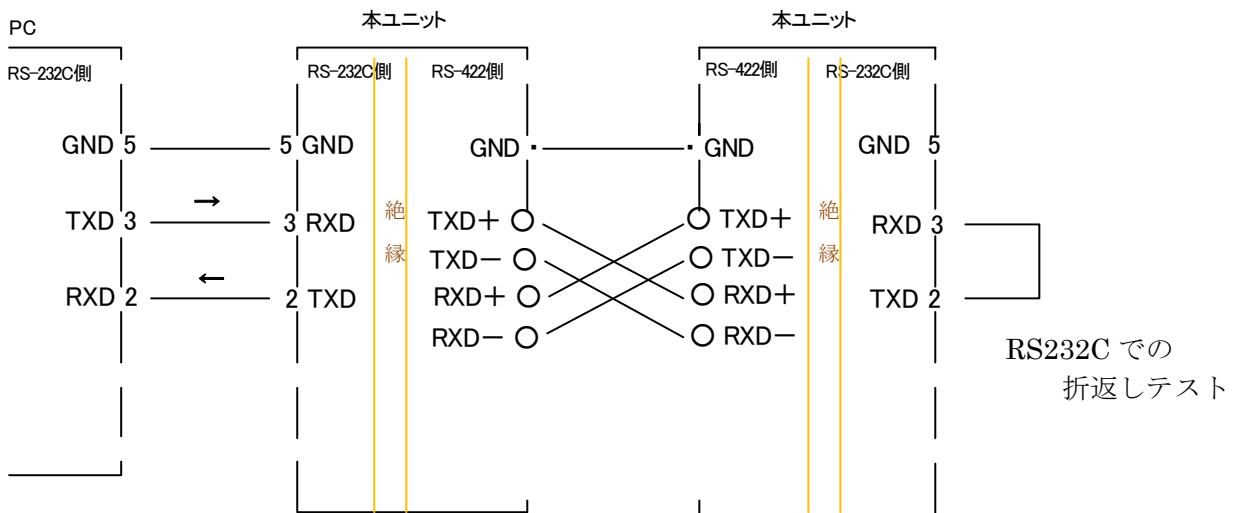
PC

RS-232C側

GND 5

TXD 3

RXD 2

本ユニット

RS-232C側

RS-422側

5 GND

3 RXD

2 TXD

絶縁

GND

TXD＋

TXD－

RXD＋

RXD－

本ユニット

RS-422側

RS-232C側

GND

TXD＋

TXD－

RXD＋

RXD－

絶縁

GND 5

RXD 3

TXD 2

RS232C での
折返しテスト